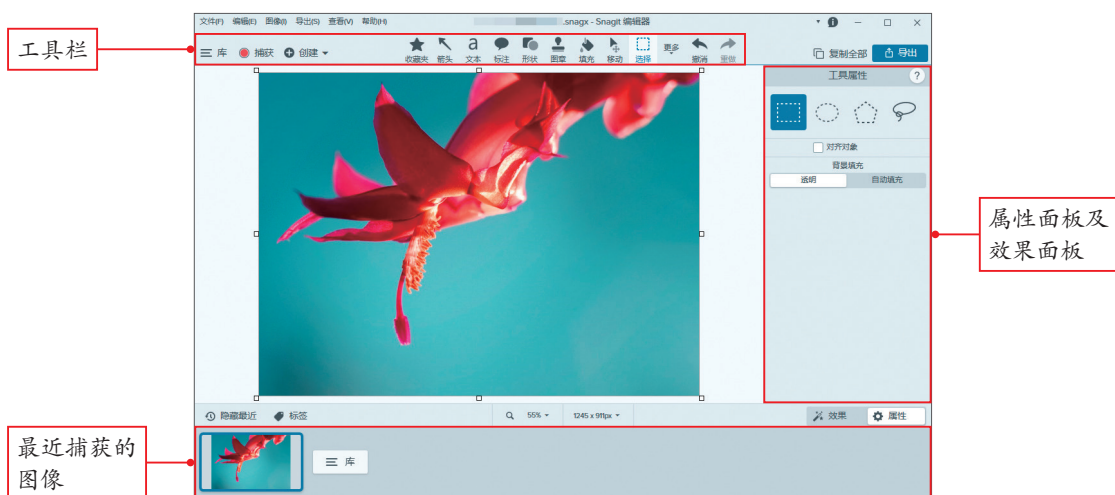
工具栏

文件(F) 编辑(E) 图像(I) 导出(S) 查看(V) 帮助(H)

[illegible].snagx - Snagit 编辑器

库 捕获 创建

收藏夹 箭头 文本 标注 形状 图章 填充 移动 选择 更多 撤消 重做

复制全部 导出

工具属性

对齐对象

背景填充

透明 自动填充

属性面板及效果面板

隐藏最近 标签

55%

1245 x 911px

效果 属性

最近捕获的图像

库